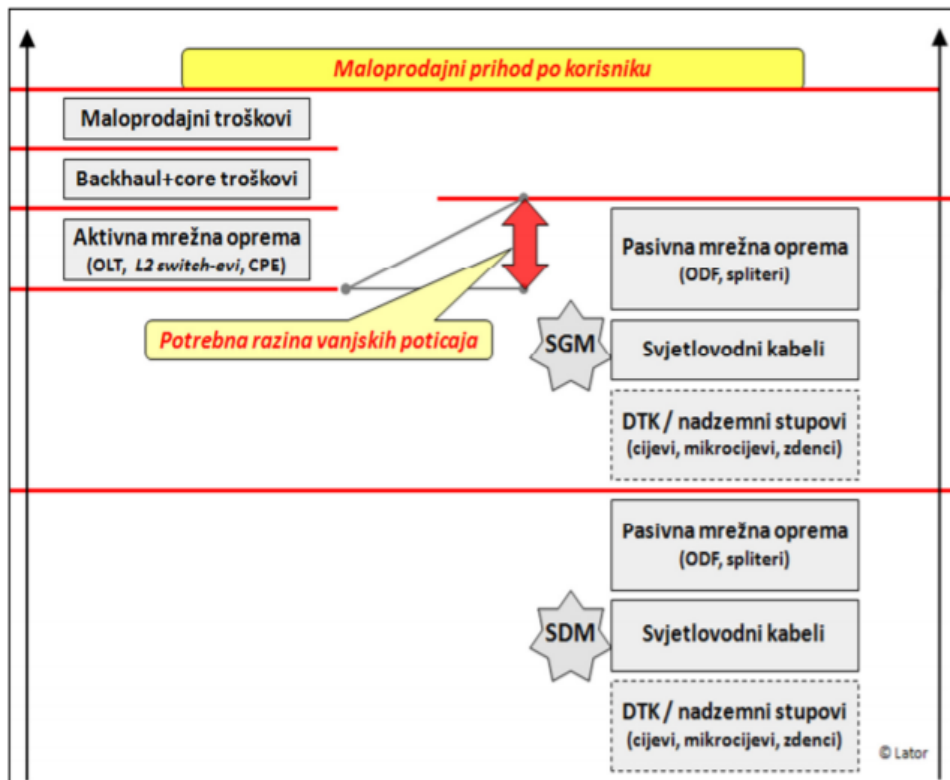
Maloprodajni prihod po korisniku

Maloprodajni troškovi

Backhaul+core troškovi

Aktivna mrežna oprema
(OLT, L2 switch-evi, CPE)

Potrebna razina vanjskih poticaja

Pasivna mrežna oprema
(ODF, spliteri)

SGM

Svjetlovodni kabeli

DTK / nadzemni stupovi
(cijevi, mikrocijevi, zdenci)

Pasivna mrežna oprema
(ODF, spliteri)

SDM

Svjetlovodni kabeli

DTK / nadzemni stupovi
(cijevi, mikrocijevi, zdenci)

© Lator